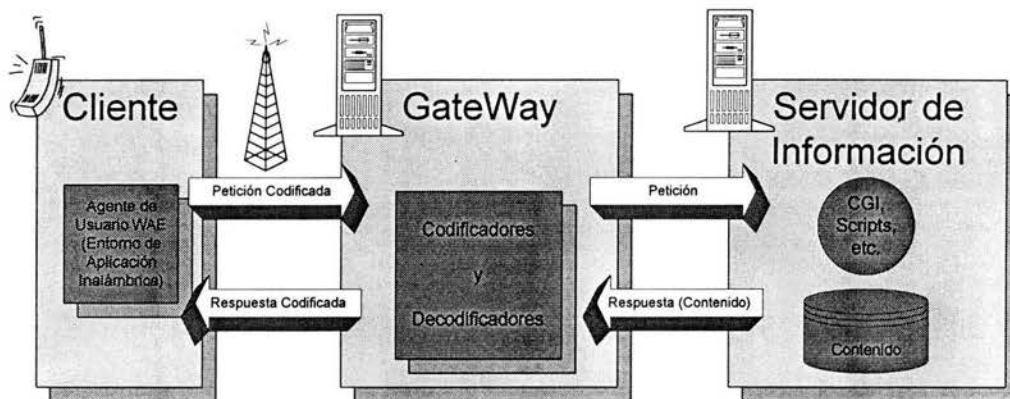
Cliente

Agente de Usuario WAE (Entorno de Aplicación Inalámbrica)

Petición Codificada

Respuesta Codificada

GateWay

Codificadores

y

Decodificadores

Petición

Respuesta (Contenido)

Servidor de Información

CGI, Scripts, etc.

Contenido